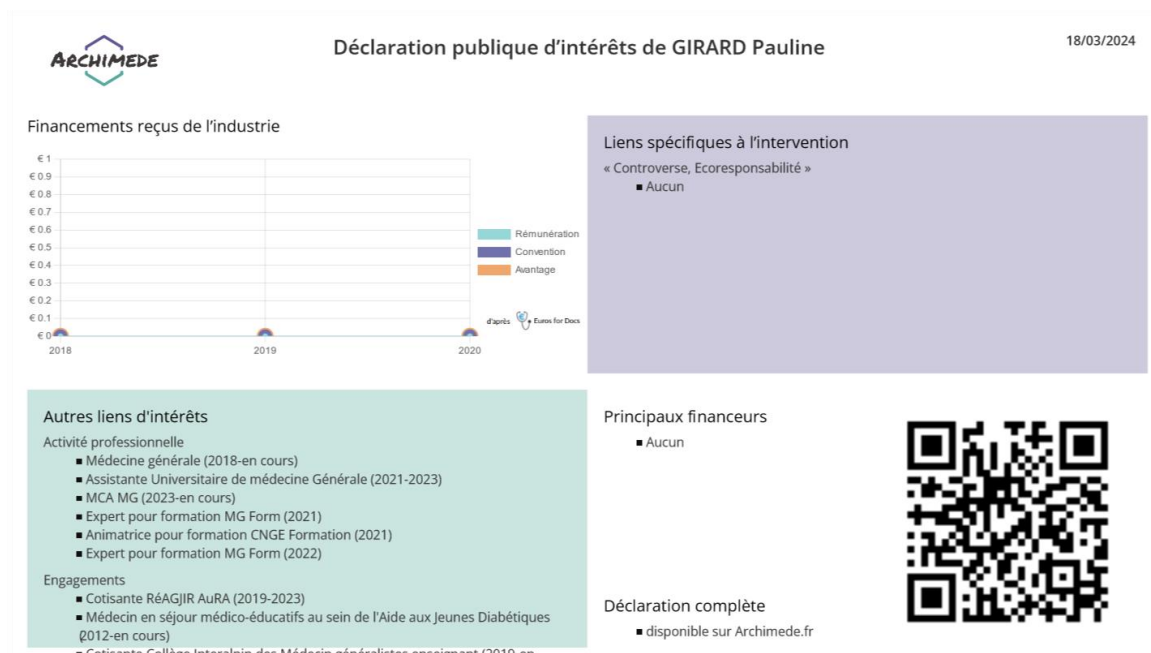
ARCHIMEDE

Déclaration publique d'intérêts de GIRARD Pauline

18/03/2024

Financements reçus de l'industrie

€ 1
€ 0.9
€ 0.8
€ 0.7
€ 0.6
€ 0.5
€ 0.4
€ 0.3
€ 0.2
€ 0.1
€ 0

2018 2019 2020

Rémunération
Convention
Avantage

d'après Euros for Docs

Liens spécifiques à l'intervention
« Controverse, Ecoresponsabilité »
- Aucun

Autres liens d'intérêts
Activité professionnelle
- Médecine générale (2018-en cours)
- Assistante Universitaire de médecine Générale (2021-2023)
- MCA MG (2023-en cours)
- Expert pour formation MG Form (2021)
- Animatrice pour formation CNGE Formation (2021)
- Expert pour formation MG Form (2022)

Engagements
- Cotisante RéAGJIR AuRA (2019-2023)
- Médecin en séjour médico-éducatifs au sein de l'Aide aux Jeunes Diabétiques (2012-en cours)
- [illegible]

Principaux financeurs
- Aucun

Déclaration complète
- disponible sur Archimede.fr